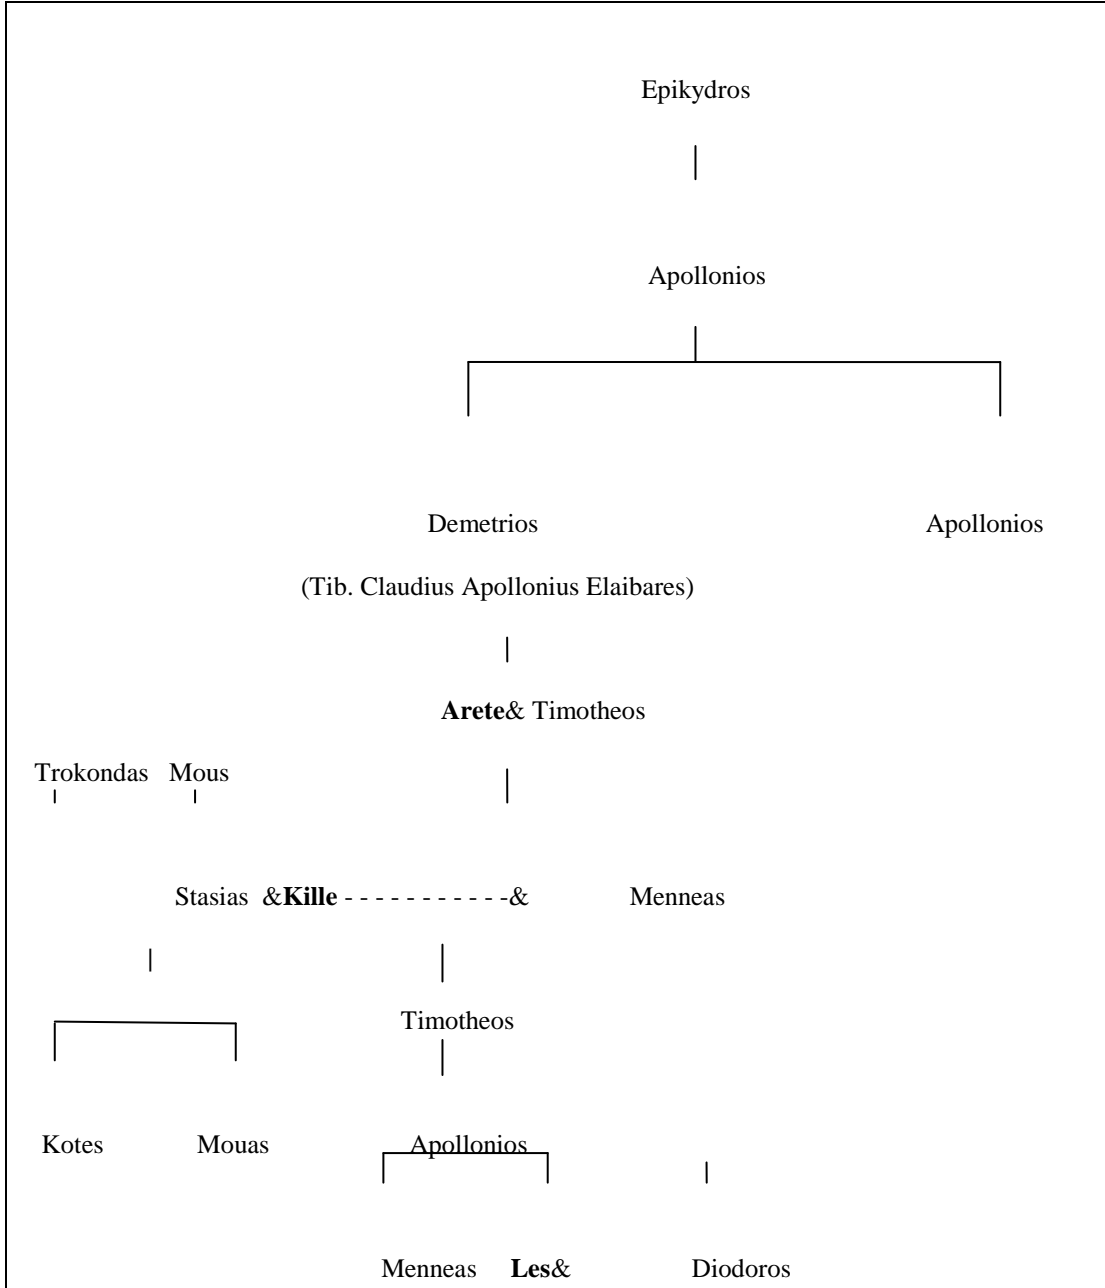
Epikydros

Apollonios

Demetrios

Apollonios

(Tib. Claudius Apollonius Elaibares)

**Arete**& Timotheos

Trokondas Mous

Stasias &**Kille** - - - - - - - - - - -&

Menneas

Timotheos

Kotes

Mouas

Apollonios

Menneas **Les**&

Diodoros